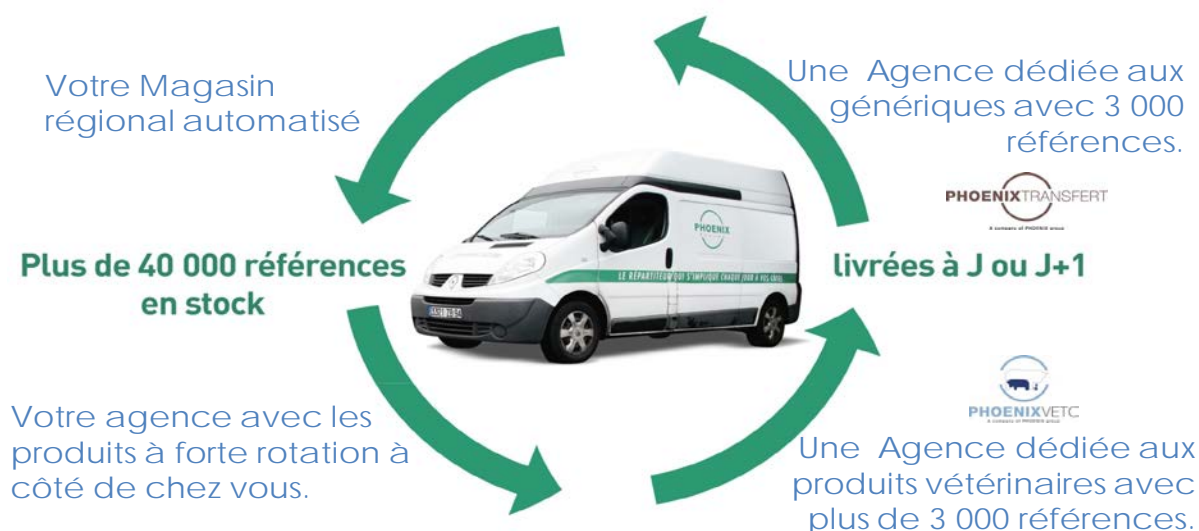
Votre Magasin régional automatisé

Une Agence dédiée aux génériques avec 3 000 réferences.

PHOENIXTRANSFERT
A company of PHOENIX group

Plus de 40 000 références en stock

PHOENIX

LE RÉPARTITEUR QUI S'IMPLIQUE CHAQUE JOUR À VOS CÔTÉS

livrées à J ou J+1

PHOENIXVETC
A company of PHOENIX group

Votre agence avec les produits à forte rotation à côté de chez vous.

Une Agence dédiée aux produits vétérinaires avec plus de 3 000 références.